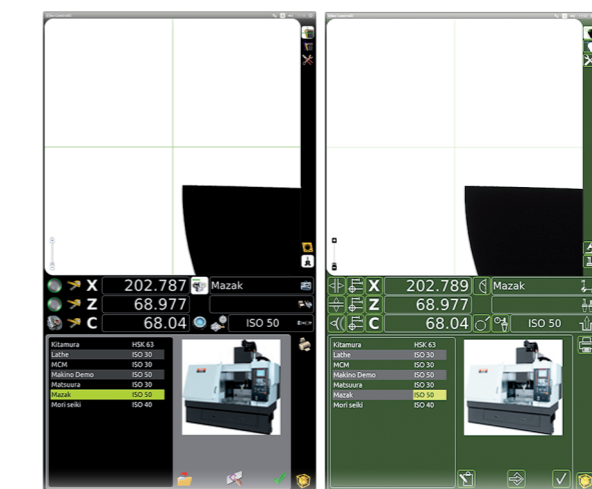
X 202.787 Mazak
Z 68.977
C 68.04 ISO 50

| | |
|---|---|
| Kitamura | HSK 63 |
| Lathe | ISO 30 |
| MCM | ISO 30 |
| Makino Demo | ISO 50 |
| Matsuura | ISO 30 |
| Mazak | ISO 50 |
| Mori seiki | ISO 40 |

X 202.789 Mazak
Z 68.977
C 68.04 ISO 50

| | |
|---|---|
| Kitamura | HSK 63 |
| Lathe | ISO 30 |
| MCM | ISO 30 |
| Makino Demo | ISO 50 |
| Matsuura | ISO 30 |
| Mazak | ISO 50 |
| Mori seiki | ISO 40 |